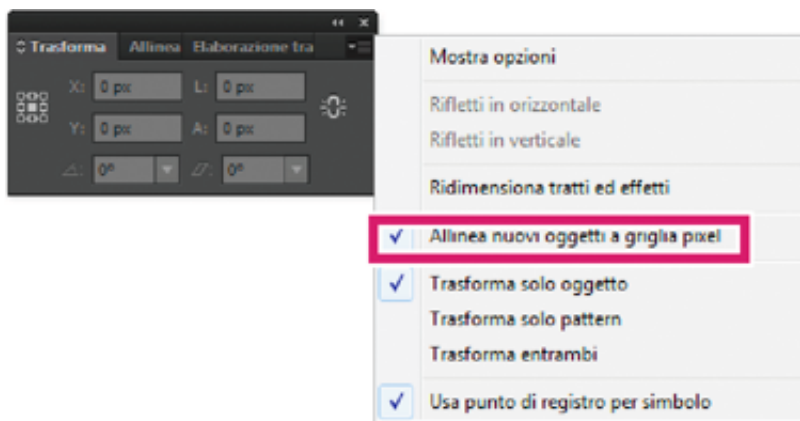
Trasforma Allinea Elaborazione tra

X: 0 px L: 0 px

Y: 0 px A: 0 px

0° 0°

Mostra opzioni

Rifletti in orizzontale

Rifletti in verticale

Ridimensiona tratti ed effetti

✓ Allinea nuovi oggetti a griglia pixel

✓ Trasforma solo oggetto

Trasforma solo pattern

Trasforma entrambi

✓ Usa punto di registro per simbolo